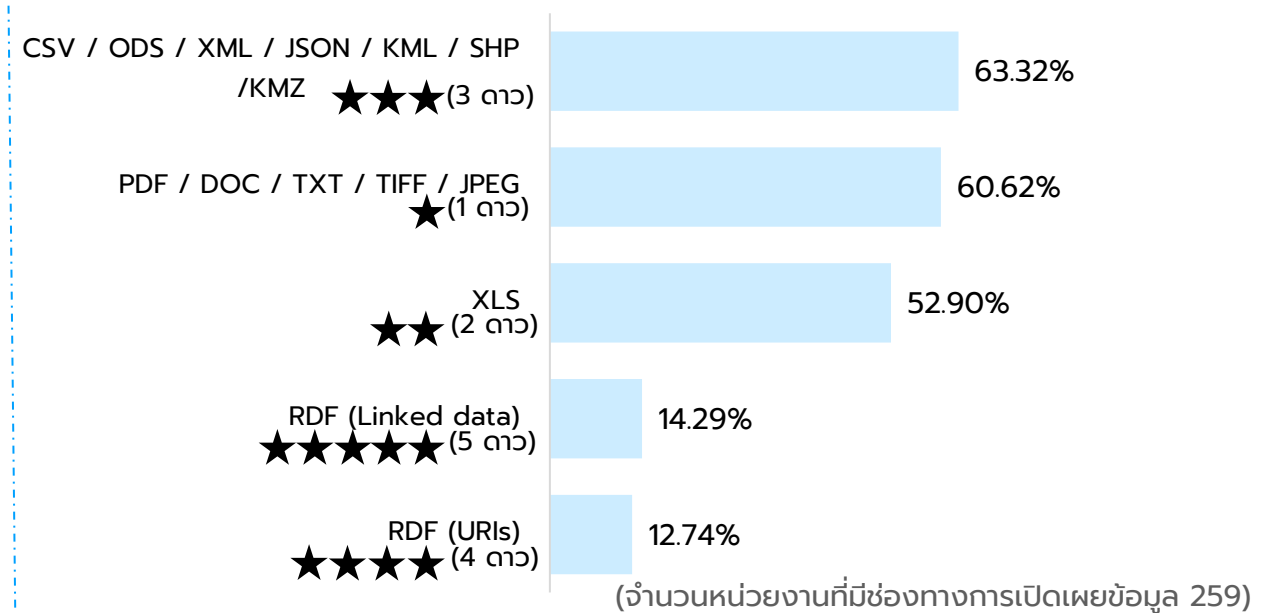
CSV / ODS / XML / JSON / KML / SHP /KMZ ★★★(3 ดาว)

63.32%

PDF / DOC / TXT / TIFF / JPEG ★(1 ดาว)

60.62%

XLS ★★(2 ดาว)

52.90%

RDF (Linked data) ★★★★★(5 ดาว)

14.29%

RDF (URIs) ★★★★(4 ดาว)

12.74%

(จำนวนหน่วยงานที่มีช่องทางการเปิดเผยข้อมูล 259)